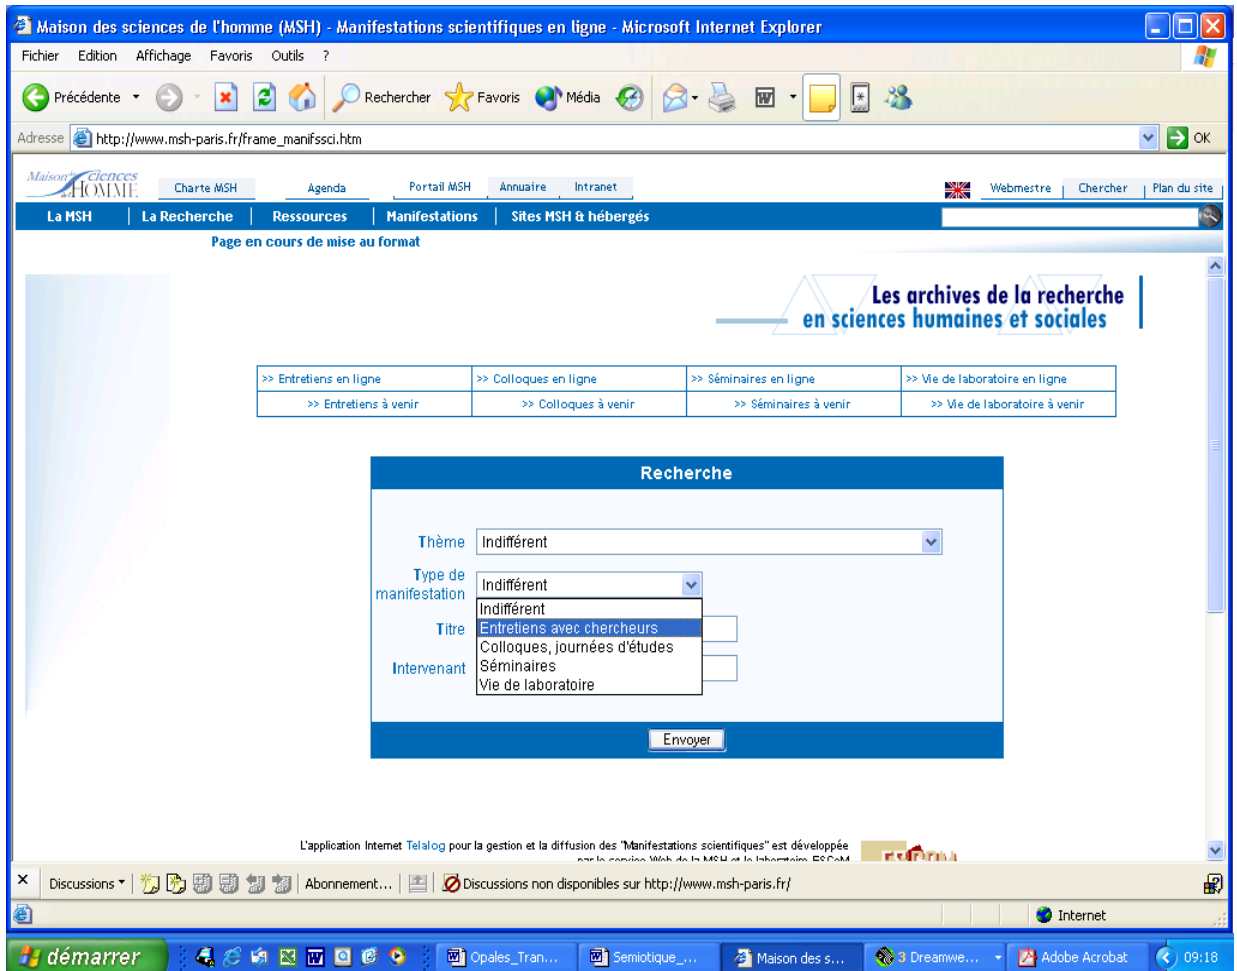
Maison des sciences de l'homme (MSH) - Manifestations scientifiques en ligne - Microsoft Internet Explorer

Fichier Edition Affichage Favoris Outils ?

Précédente Rechercher Favoris Média

Adresse http://www.msh-paris.fr/frame_manifssci.htm OK

Maison des sciences de l'HOMME

Charte MSH Agenda Portail MSH Annuaire Intranet Webmestre Chercher Plan du site

La MSH La Recherche Ressources Manifestations Sites MSH & hébergés

Page en cours de mise au format

Les archives de la recherche en sciences humaines et sociales

| >> Entretiens en ligne | >> Colloques en ligne | >> Séminaires en ligne | >> Vie de laboratoire en ligne |
|---|---|---|---|
| >> Entretiens à venir | >> Colloques à venir | >> Séminaires à venir | >> Vie de laboratoire à venir |

Recherche

Thème Indifférent

Type de manifestation Indifférent

Indifférent
Entretiens avec chercheurs
Colloques, journées d'études
Séminaires
Vie de laboratoire

Titre

Intervenant

Envoyer

L'application Internet Telalog pour la gestion et la diffusion des "Manifestations scientifiques" est développée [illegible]

Discussions Abonnement... Discussions non disponibles sur http://www.msh-paris.fr/

Internet

démarrer Opales_Tran... Semiotique_... Maison des s... 3 Dreamwe... Adobe Acrobat 09:18